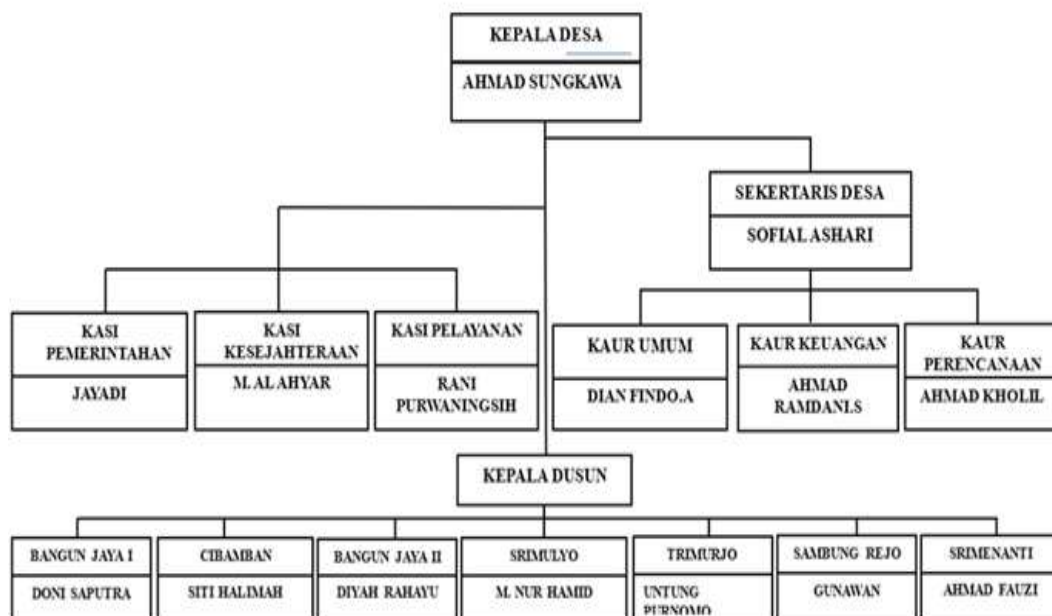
KEPALA DESA
AHMAD SUNGKAWA

SEKERTARIS DESA
SOFIAL ASHARI

KASI PEMERINTAHAN
JAYADI

KASI KESEJAHTERAAN
M. AL AHYAR

KASI PELAYANAN
RANI PURWANINGSIH

KAUR UMUM
DIAN FINDO.A

KAUR KEUANGAN
AHMAD RAMDANI.S

KAUR PERENCANAAN
AHMAD KHOLIL

KEPALA DUSUN

BANGUN JAYA I
DONI SAPUTRA

CIBAMBAN
SITI HALIMAH

BANGUN JAYA II
DIYAH RAHAYU

SRIMULYO
M. NUR HAMID

TRIMURJO
UNTUNG PURNOMO

SAMBUNG REJO
GUNAWAN

SRIMENANTI
AHMAD FAUZI